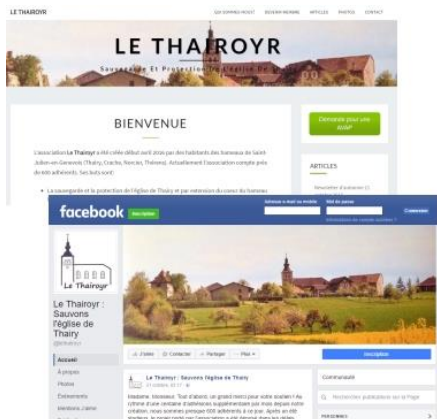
LE THAIROYR

QUI SOMMES-NOUS? DEVENIR MEMBRE ARTICLES PHOTOS CONTACT

LE THAIROYR

Sauvegarde Et Protection de l'Eglise De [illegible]

BIENVENUE

L'association Le Thairoyr a été créée début avril 2016 par des habitants des hameaux de Saint-Julien-en-Genevois (Thairy, Crache, Norcier, Thérens). Actuellement l'association compte près de 600 adhérents. Ses buts sont:

• La sauvegarde et la protection de l'église de Thairy et par extension du cœur du hameau

Demande pour une AVAP

ARTICLES

Newsletter d'automne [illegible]

facebook Inscription

Adresse e-mail ou mobile Mot de passe Connexion

Informations de compte oubliées ?

Le Thairoyr

Le Thairoyr : Sauvons l'église de Thairy

@lethairoyr

Accueil

À propos

Photos

Événements

Membres, 'aime

J'aime Contacter Partager Plus

Inscription

Le Thairoyr : Sauvons l'église de Thairy

21 octobre, 10:17

Madame, Monsieur, Tout d'abord, un grand merci pour votre soutien ! Au rythme d'une centaine d'adhésions supplémentaires par mois depuis notre création, nous sommes presque 600 adhérents à ce jour. Après un été studieux, le projet porté par l'association a été déposé dans les délais

Communauté

Rechercher publications sur la Page

PERSONNES